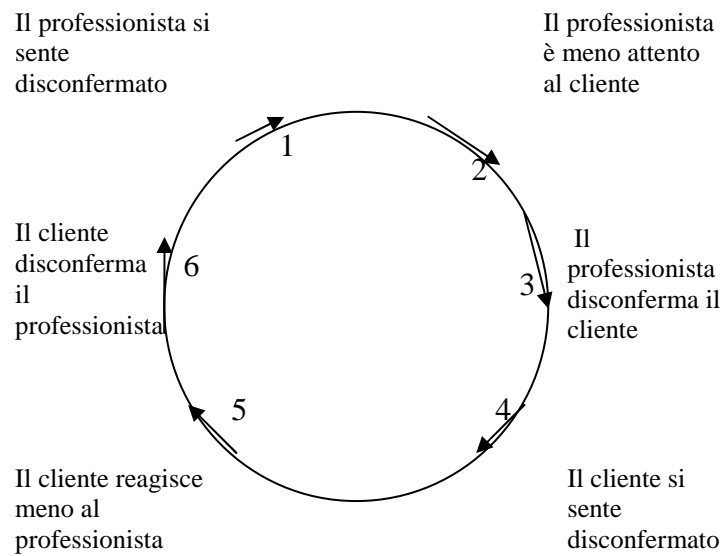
Il professionista si sente disconfermato

Il professionista è meno attento al cliente

1

2

Il cliente disconferma il professionista

6

3

Il professionista disconferma il cliente

5

4

Il cliente reagisce meno al professionista

Il cliente si sente disconfermato